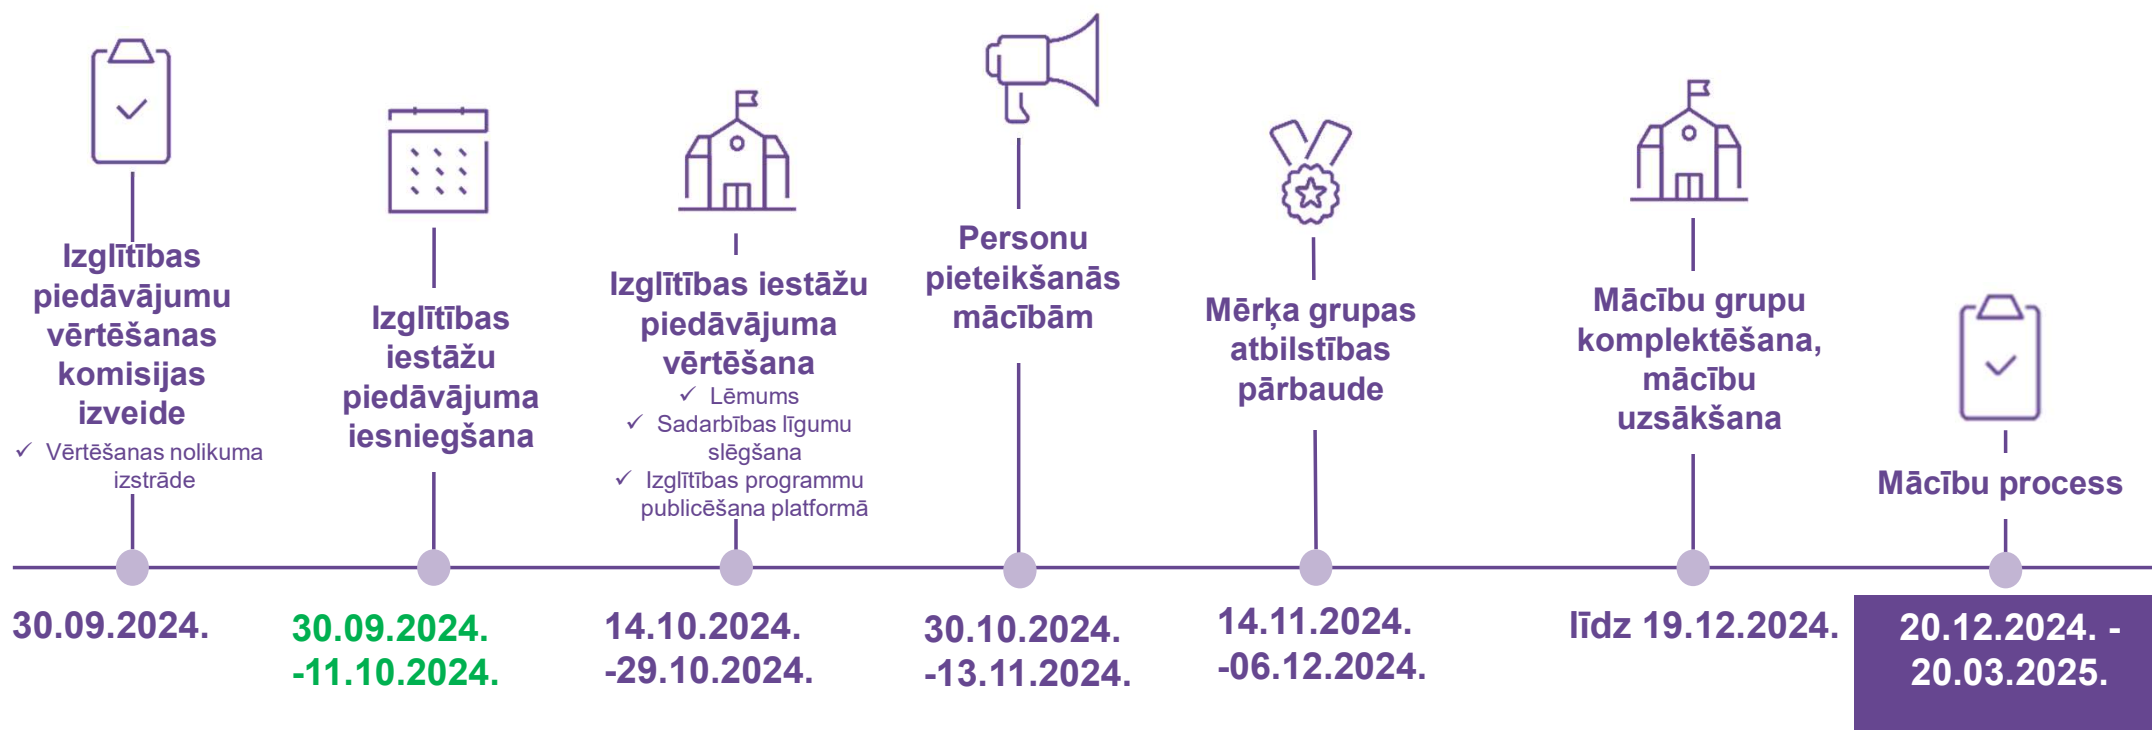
Izglītības piedāvājumu vērtēšanas komisijas izveide
✓ Vērtēšanas nolikuma izstrāde

30.09.2024.

Izglītības iestāžu piedāvājuma iesniegšana

30.09.2024. -11.10.2024.

Izglītības iestāžu piedāvājuma vērtēšana
✓ Lēmums
✓ Sadarbības līgumu slēgšana
✓ Izglītības programmu publicēšana platformā

14.10.2024. -29.10.2024.

Personu pieteikšanās mācībām

30.10.2024. -13.11.2024.

Mērķa grupas atbilstības pārbaude

14.11.2024. -06.12.2024.

Mācību grupu komplektēšana, mācību uzsākšana

līdz 19.12.2024.

Mācību process

20.12.2024. - 20.03.2025.